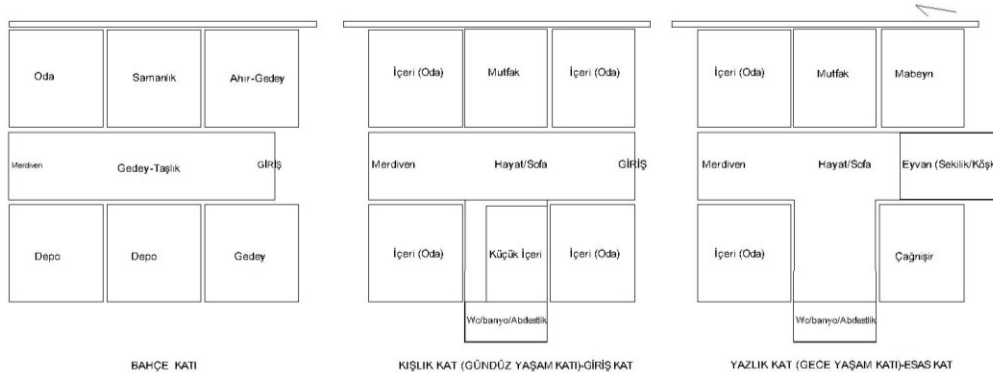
Oda
Samanlık
Ahır-Gedey
Merdiven
Gedey-Taşlık
GİRİŞ
Depo
Depo
Gedey

BAHÇE KATI

İçeri (Oda)
Mutfak
İçeri (Oda)
Merdiven
Hayat/Sofa
GİRİŞ
İçeri (Oda)
Küçük İçeri
İçeri (Oda)
Wc/banyo/Abdestlik

KIŞLIK KAT (GÜNDÜZ YAŞAM KATI)-GİRİŞ KAT

İçeri (Oda)
Mutfak
Mabeyn
Merdiven
Hayat/Sofa
Eyvan (Sekilik/Köşk
İçeri (Oda)
Çağnışir
Wc/banyo/Abdestlik

YAZLIK KAT (GECE YAŞAM KATI)-ESAS KAT